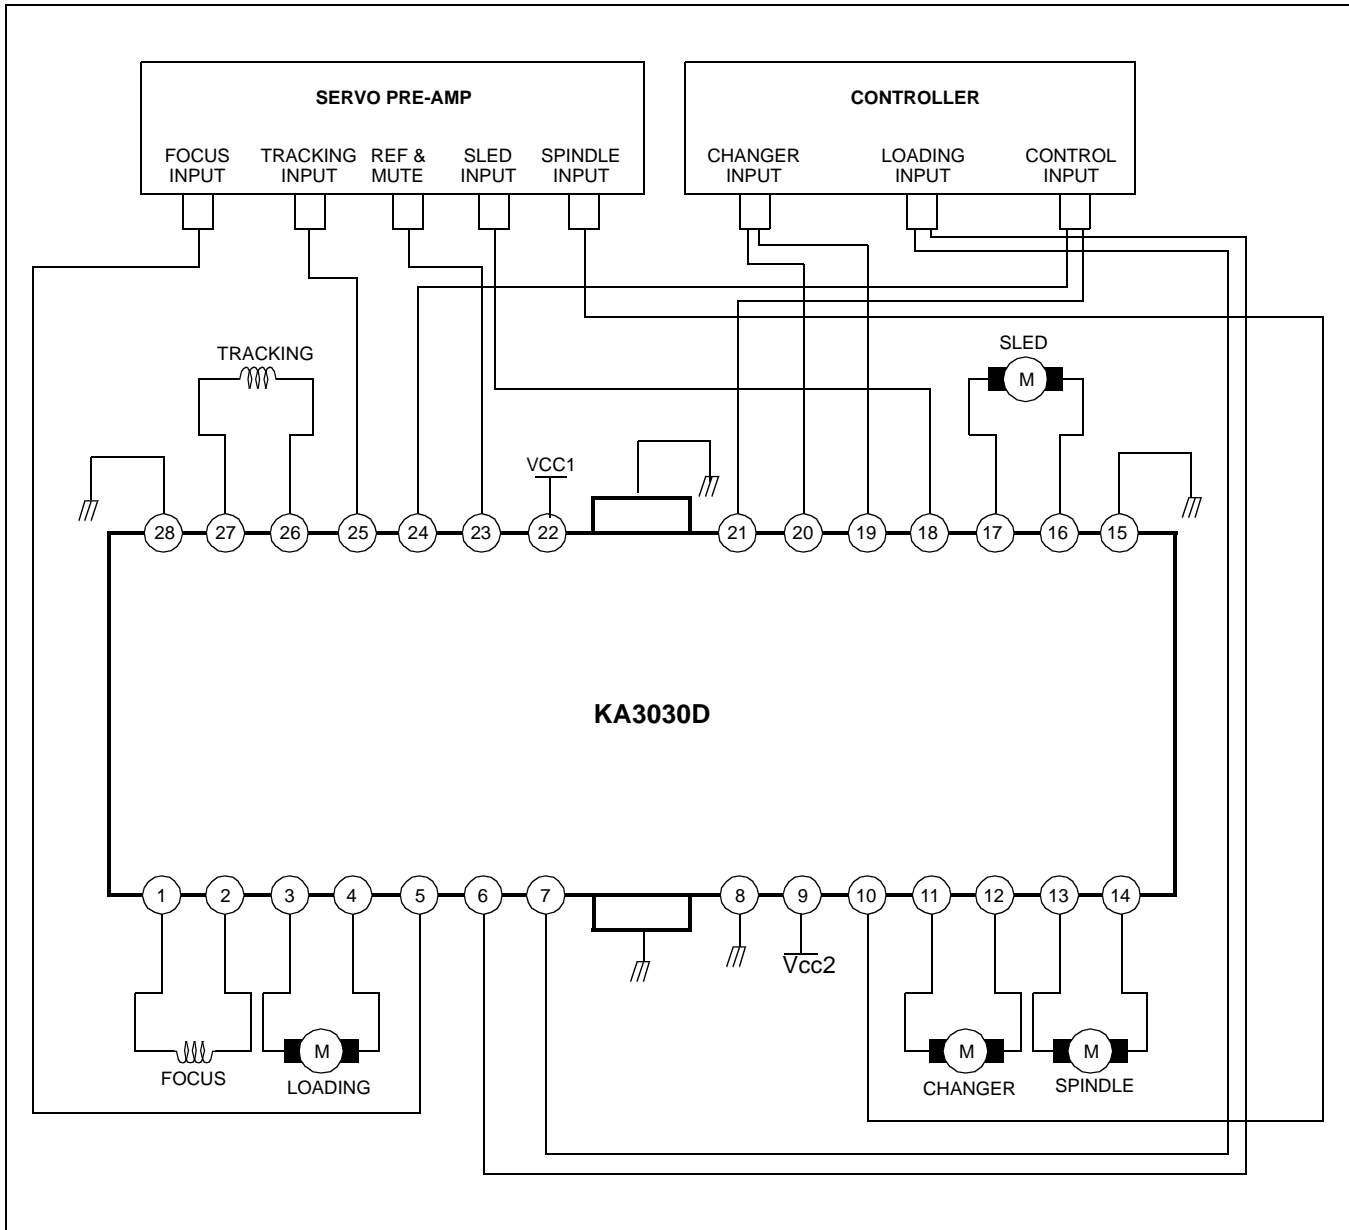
SERVO PRE-AMP

FOCUS INPUT

TRACKING INPUT

REF & MUTE

SLED INPUT

SPINDLE INPUT

CONTROLLER

CHANGER INPUT

LOADING INPUT

CONTROL INPUT

TRACKING

SLED

M

VCC1

28 27 26 25 24 23 22 21 20 19 18 17 16 15

KA3030D

1 2 3 4 5 6 7 8 9 10 11 12 13 14

Vcc2

FOCUS

M

LOADING

M

CHANGER

M

SPINDLE